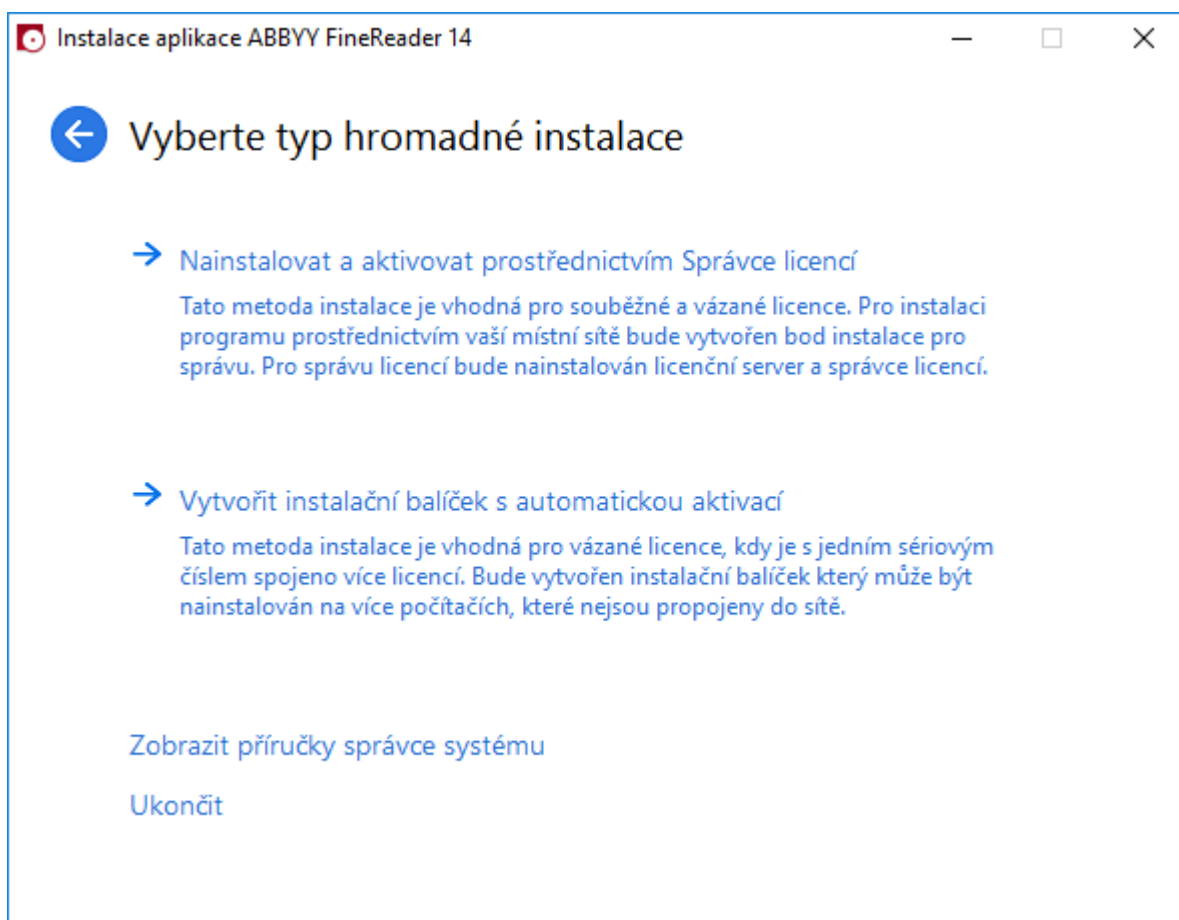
Instalace aplikace ABBYY FineReader 14

Vyberte typ hromadné instalace

→ Nainstalovat a aktivovat prostřednictvím Správce licencí

Tato metoda instalace je vhodná pro souběžné a vázané licence. Pro instalaci programu prostřednictvím vaší místní sítě bude vytvořen bod instalace pro správu. Pro správu licencí bude nainstalován licenční server a správce licencí.

→ Vytvořit instalační balíček s automatickou aktivací

Tato metoda instalace je vhodná pro vázané licence, kdy je s jedním sériovým číslem spojeno více licencí. Bude vytvořen instalační balíček který může být nainstalován na více počítačích, které nejsou propojeny do sítě.

Zobrazit příručky správce systému

Ukončit